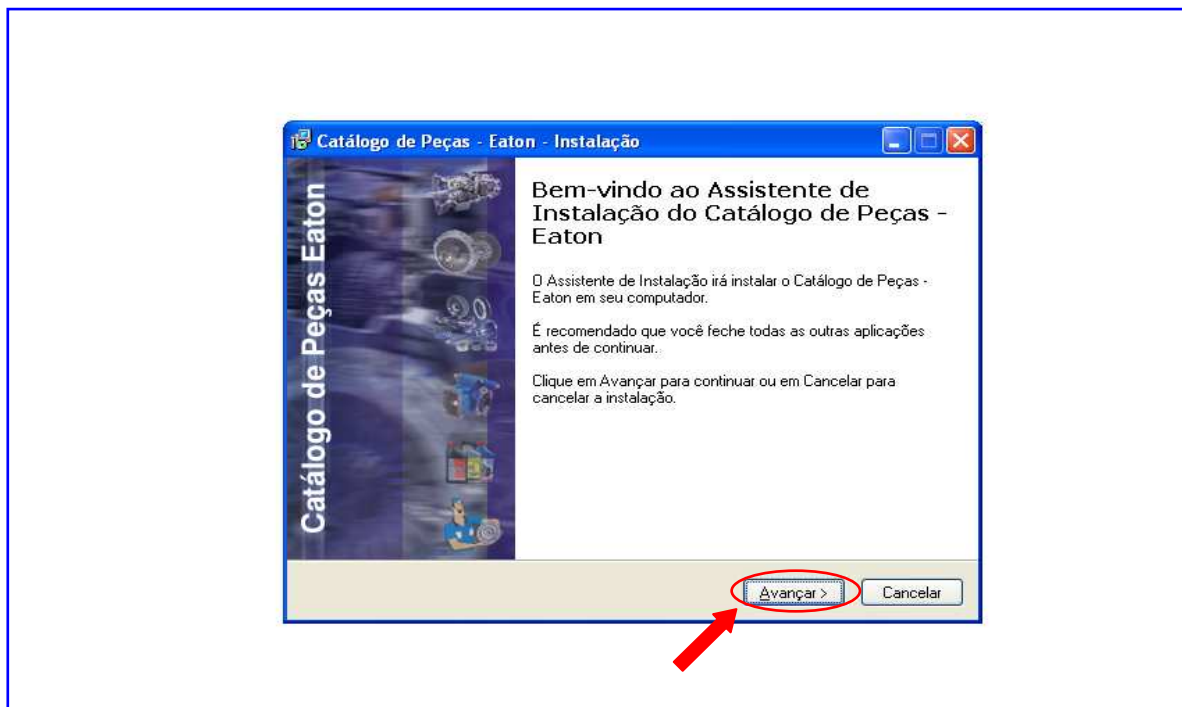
Catálogo de Peças - Eaton - Instalação

Catálogo de Peças Eaton

Bem-vindo ao Assistente de Instalação do Catálogo de Peças - Eaton

O Assistente de Instalação irá instalar o Catálogo de Peças - Eaton em seu computador.

É recomendado que você feche todas as outras aplicações antes de continuar.

Clique em Avançar para continuar ou em Cancelar para cancelar a instalação.

Avançar >

Cancelar